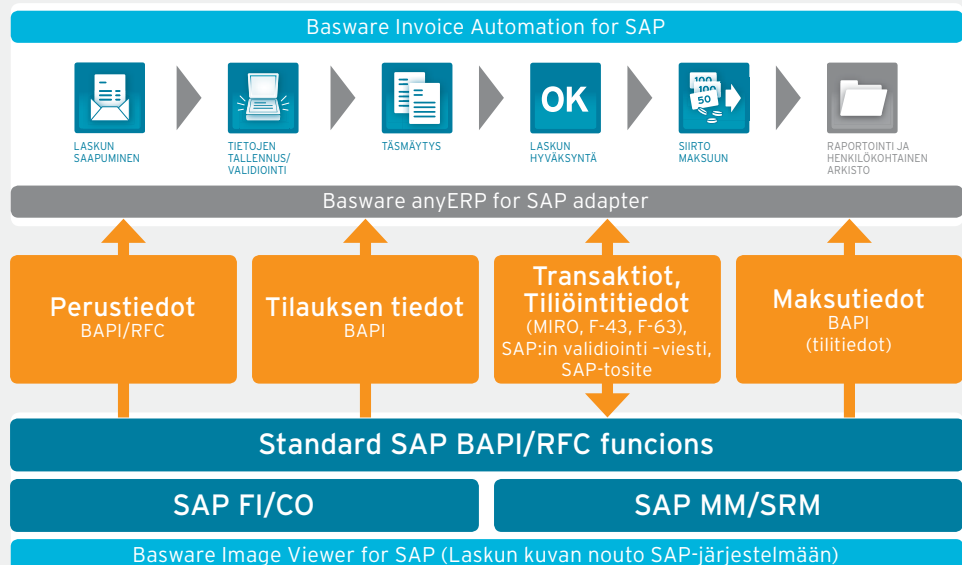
Basware Invoice Automation for SAP

LASKUN SAAPUMINEN

TIETOJEN TALLENNUS/ VALIDIOINTI

TÄSMÄYTYS

OK

LASKUN HYVÄKSYNTÄ

100 100 50

SIIRTO MAKSUUN

RAPORTOINTI JA HENKILÖKOHTAINEN ARKISTO

Basware anyERP for SAP adapter

Perustiedot
BAPI/RFC

Tilauksen tiedot
BAPI

Transaktiot, Tiliöintitiedot
(MIRO, F-43, F-63), SAP:in validiointi -viesti, SAP-tosite

Maksutiedot
BAPI
(tilitiedot)

Standard SAP BAPI/RFC funcions

SAP FI/CO

SAP MM/SRM

Basware Image Viewer for SAP (Laskun kuvan nouto SAP-järjestelmään)